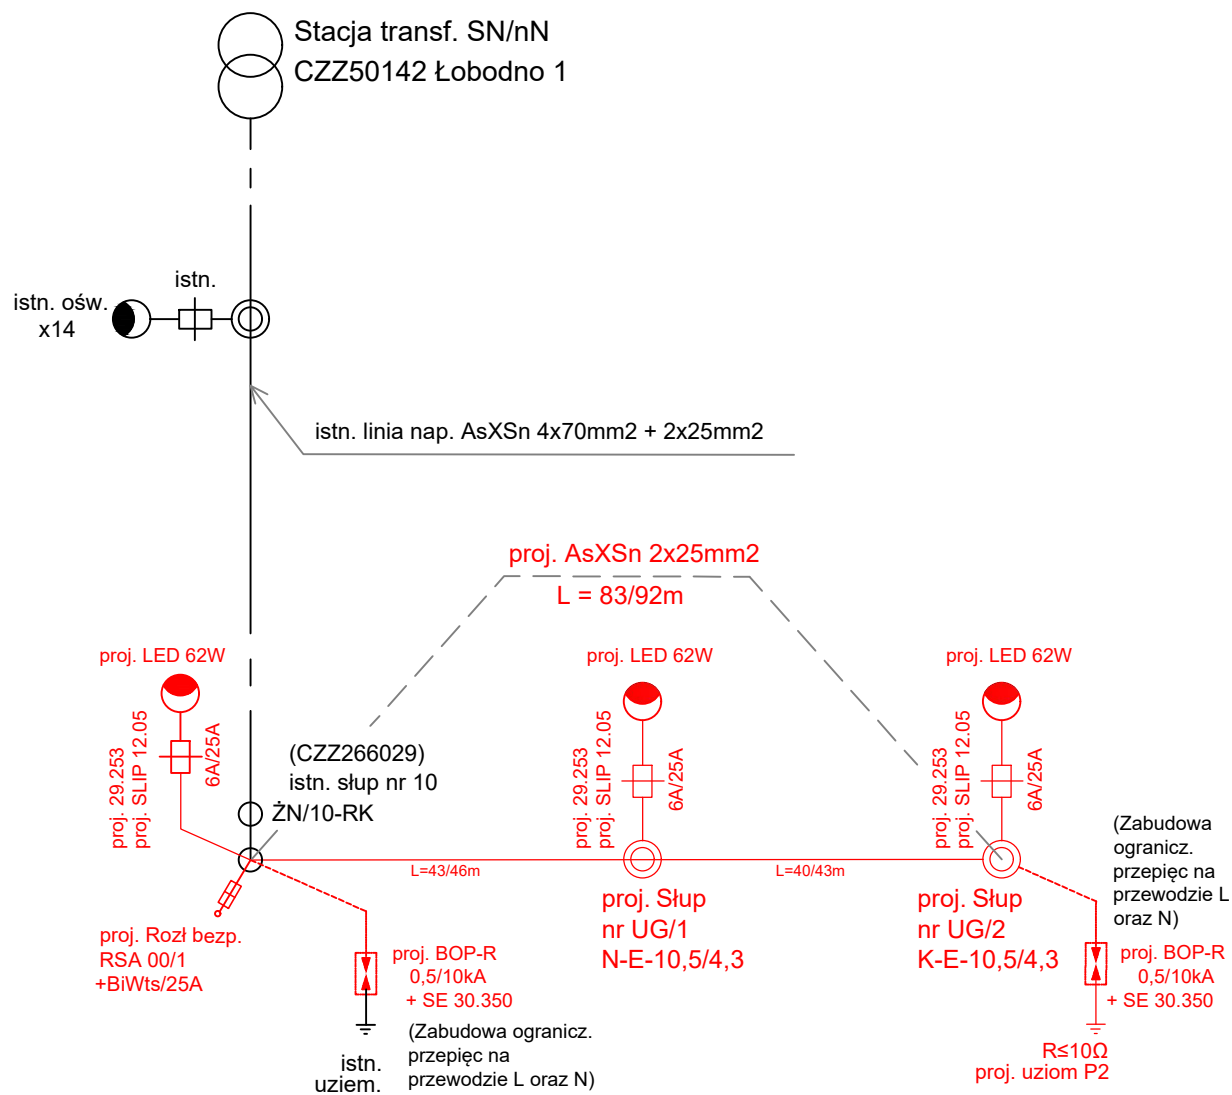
Stacja transf. SN/nN
CZZ50142 Łobodno 1

istn.
istn. ośw.
x14

istn. linia nap. AsXSn 4x70mm2 + 2x25mm2

proj. AsXSn 2x25mm2
L = 83/92m

proj. LED 62W
proj. 29.253
proj. SLIP 12.05
6A/25A

(CZZ266029)
istn. słup nr 10
ŻN/10-RK

proj. LED 62W
proj. 29.253
proj. SLIP 12.05
6A/25A

proj. LED 62W
proj. 29.253
proj. SLIP 12.05
6A/25A

L=43/46m
L=40/43m

proj. Rozł bezp.
RSA 00/1
+BiWts/25A

proj. BOP-R
0,5/10kA
+ SE 30.350

istn.
uziem.

(Zabudowa ogranicz.
przepięc na
przewodzie L oraz N)

proj. Słup
nr UG/1
N-E-10,5/4,3

proj. Słup
nr UG/2
K-E-10,5/4,3

(Zabudowa
ogranicz.
przepięc na
przewodzie L
oraz N)

proj. BOP-R
0,5/10kA
+ SE 30.350

R≤10Ω
proj. uziom P2